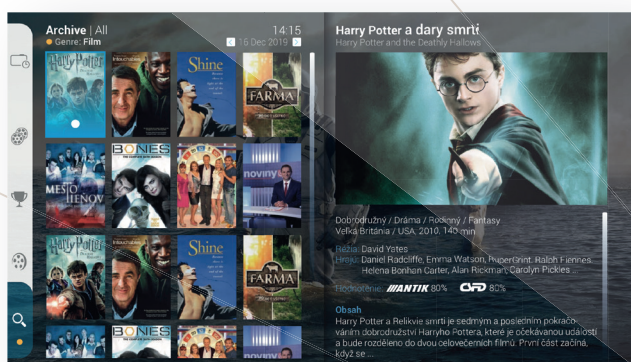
Archive | All
Genre: Film
14:15
16 Dec 2019

Harry Potter
Shine
FARMA
MESTO ŽIENOV
BONES
noviny
Harry Potter
Shine
FARMA
BONES

Harry Potter a dary smrti
Harry Potter and the Deathly Hallows

Dobrodružný / Dráma / Rodinný / Fantasy
Veľká Británia / USA, 2010, 140 min

Réžia: David Yates
Hrajú: Daniel Radcliffe, Emma Watson, Rupert Grint, Ralph Fiennes, Helena Bonham Carter, Alan Rickman, Carolyn Pickles ...

Hodnotenie: ANTIK 80% CSFD 80%

Obsah
Harry Potter a Relikvie smrti je sedmým a posledním pokračováním dobrodružství Harryho Pottera, které je očekávanou událostí a bude rozděleno do dvou celovečerních filmů. První část začíná, když se ...